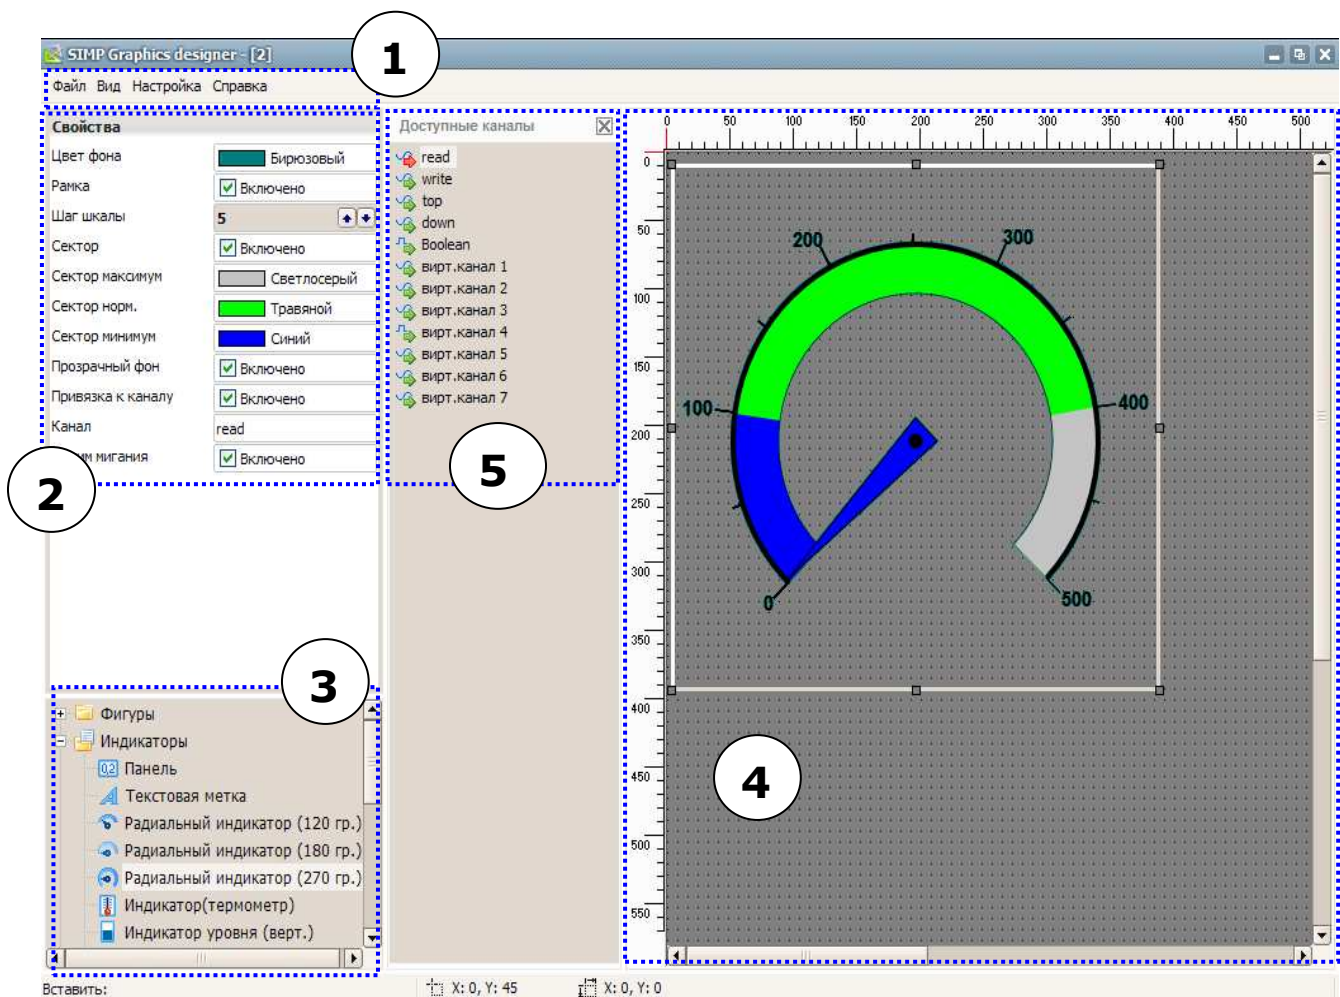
SIMP Graphics designer - [2]

1

Файл Вид Настройка Справка

Свойства

| | |
|---|---|
| Цвет фона | Бирюзовый |
| Рамка | Включено |
| Шаг шкалы | 5 |
| Сектор | Включено |
| Сектор максимум | Светлосерый |
| Сектор норм. | Травяной |
| Сектор минимум | Синий |
| Прозрачный фон | Включено |
| Привязка к каналу | Включено |
| Канал | read |
| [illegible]м мигания | Включено |

2

Доступные каналы

read
write
top
down
Boolean
вирт.канал 1
вирт.канал 2
вирт.канал 3
вирт.канал 4
вирт.канал 5
вирт.канал 6
вирт.канал 7

5

0 50 100 150 200 250 300 350 400 450 500

0 50 100 150 200 250 300 350 400 450 500 550

200 300 100 400 0 500

3

Фигуры
Индикаторы
Панель
Текстовая метка
Радиальный индикатор (120 гр.)
Радиальный индикатор (180 гр.)
Радиальный индикатор (270 гр.)
Индикатор(термометр)
Индикатор уровня (верт.)

4

Вставить:

X: 0, Y: 45

X: 0, Y: 0